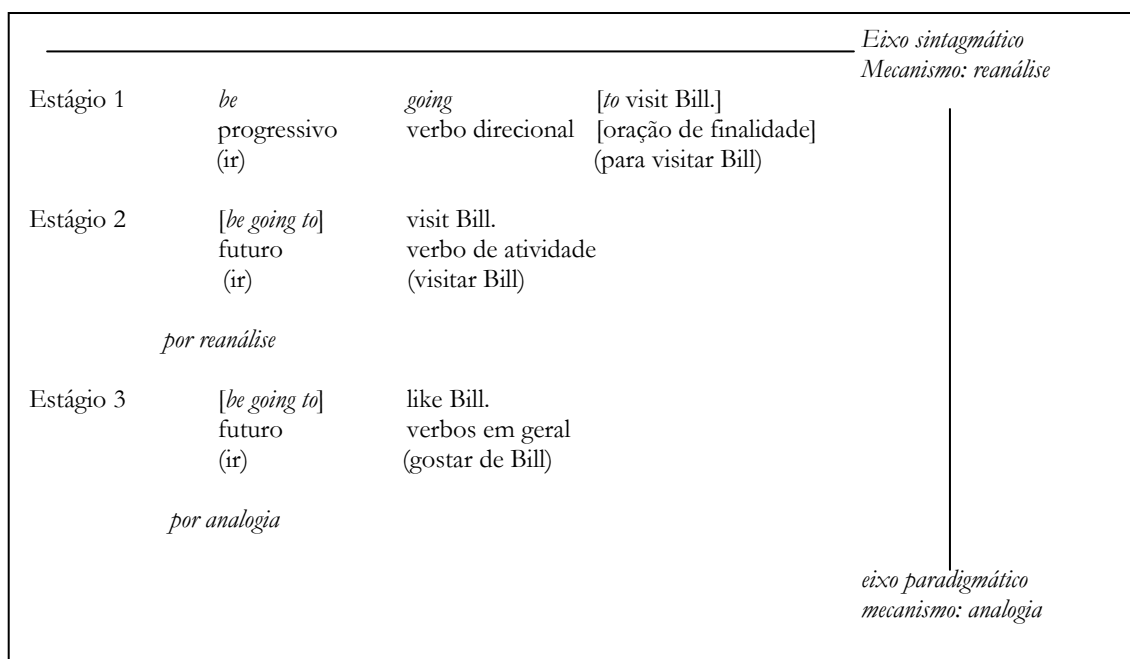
Eixo sintagmático
Mecanismo: reanálise

| Estágio 1 | be | going | [to visit Bill.] |
|---|---|---|---|
| | progressivo | verbo direcional | [oração de finalidade] |
| | (ir) | | (para visitar Bill) |

| Estágio 2 | [be going to] | visit Bill. |
|---|---|---|
| | futuro | verbo de atividade |
| | (ir) | (visitar Bill) |

por reanálise

| Estágio 3 | [be going to] | like Bill. |
|---|---|---|
| | futuro | verbos em geral |
| | (ir) | (gostar de Bill) |

por analogia

eixo paradigmático
mecanismo: analogia